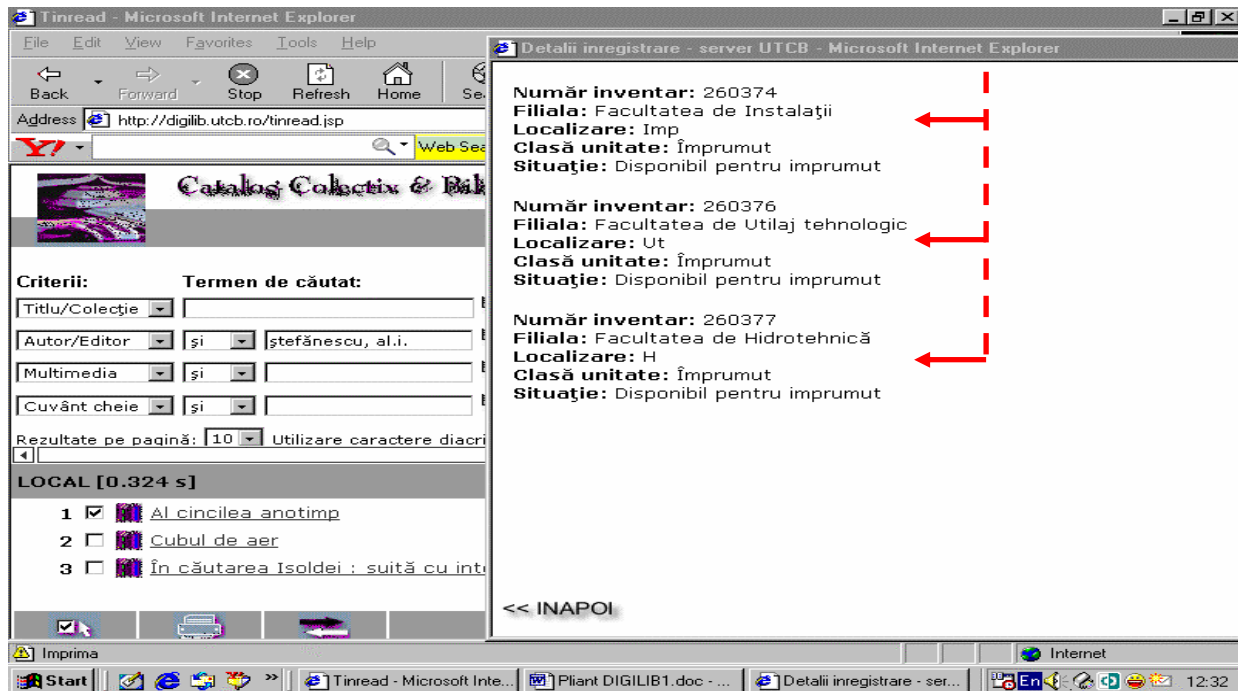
Tinread - Microsoft Internet Explorer

File Edit View Favorites Tools Help

Back Forward Stop Refresh Home Sea

Address http://digilib.utcb.ro/tinread.jsp

Y! Web Sea

Catalog Colectiv & Bib

Criterii: Termen de căutat:

Titlu/Colecţie

Autor/Editor şi ştefănescu, al.i.

Multimedia şi

Cuvânt cheie şi

Rezultate pe pagină: 10 Utilizare caractere diacri

LOCAL [0.324 s]

1 Al cincilea anotimp

2 Cubul de aer

3 În căutarea Isoldei : suită cu inte

Detalii inregistrare - server UTCB - Microsoft Internet Explorer

Număr inventar: 260374
Filiala: Facultatea de Instalaţii
Localizare: Imp
Clasă unitate: Împrumut
Situaţie: Disponibil pentru imprumut

Număr inventar: 260376
Filiala: Facultatea de Utilaj tehnologic
Localizare: Ut
Clasă unitate: Împrumut
Situaţie: Disponibil pentru imprumut

Număr inventar: 260377
Filiala: Facultatea de Hidrotehnică
Localizare: H
Clasă unitate: Împrumut
Situaţie: Disponibil pentru imprumut

<< INAPOI

Imprima

Internet

Start | Tinread - Microsoft Inte... | Pliant DIGILIB1.doc - ... | Detalii inregistrare - ser... | En | 12:32